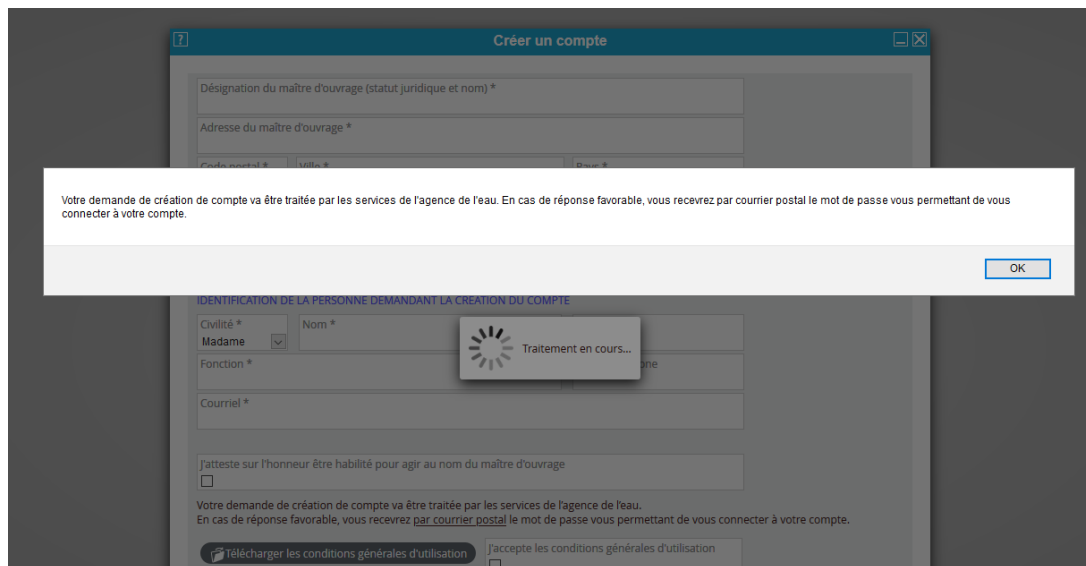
Créer un compte

Désignation du maître d'ouvrage (statut juridique et nom) *

Adresse du maître d'ouvrage *

Code postal * Ville * Pays *

Votre demande de création de compte va être traitée par les services de l'agence de l'eau. En cas de réponse favorable, vous recevrez par courrier postal le mot de passe vous permettant de vous connecter à votre compte.

OK

IDENTIFICATION DE LA PERSONNE DEMANDANT LA CREATION DU COMPTE

Civilité *
Madame

Nom *

Traitement en cours...

Fonction *

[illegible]one

Courriel *

J'atteste sur l'honneur être habilité pour agir au nom du maître d'ouvrage

Votre demande de création de compte va être traitée par les services de l'agence de l'eau.
En cas de réponse favorable, vous recevrez par courrier postal le mot de passe vous permettant de vous connecter à votre compte.

Télécharger les conditions générales d'utilisation

J'accepte les conditions générales d'utilisation